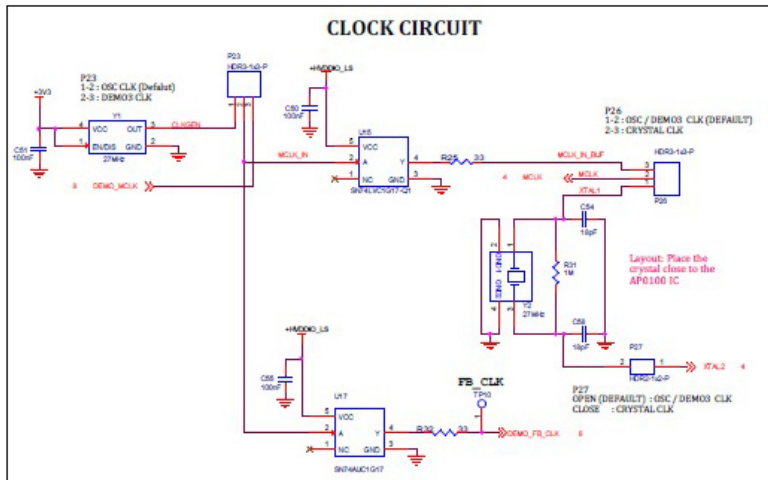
CLOCK CIRCUIT

P23
HDR3-1x3-P

P23
1-2 : OSC CLK (Defalut)
2-3 : DEMO3 CLK

+3V3

C51
100nF

Y1
4 VCC OUT 3
1 EN/DIS GND 2
27MHz

CLKGEN

8 DEMO_MCLK

+1VDDIO_LS

C50
100nF

U15
5 VCC
2 A Y 4
1 NC GND 3
SN74LVC1G17-Q1

MCLK_IN

R25 33

MCLK_IN_BUF

4 MCLK

MCLK

XTAL1

P26
1-2 : OSC / DEMO3 CLK (DEFAULT)
2-3 : CRYSTAL CLK

HDR3-1x3-P
3
2
1
P26

C54
18pF

R31
1M

Y2
27MHz

C56
18pF

Layout: Place the crystal close to the AP0100 IC

P27
2 1
HDR3-1x2-P

XTAL2 4

P27
OPEN (DEFAULT) : OSC / DEMO3 CLK
CLOSE : CRYSTAL CLK

+1VDDIO_LS

C55
100nF

U17
5 VCC
2 A Y 4
1 NC GND 3
SN74AUC1G17

FB_CLK
TP10

R132 33

DEMO_FB_CLK 8